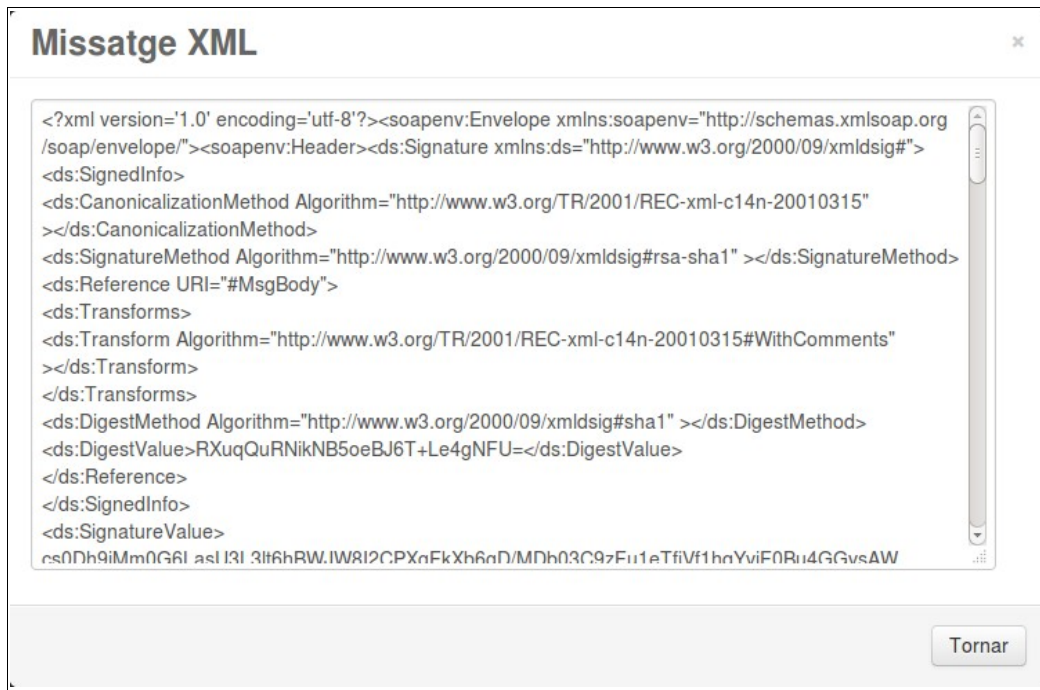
Missatge XML

×

<?xml version='1.0' encoding='utf-8'?><soapenv:Envelope xmlns:soapenv="http://schemas.xmlsoap.org/soap/envelope/"><soapenv:Header><ds:Signature xmlns:ds="http://www.w3.org/2000/09/xmldsig#">
<ds:SignedInfo>
<ds:CanonicalizationMethod Algorithm="http://www.w3.org/TR/2001/REC-xml-c14n-20010315" ></ds:CanonicalizationMethod>
<ds:SignatureMethod Algorithm="http://www.w3.org/2000/09/xmldsig#rsa-sha1" ></ds:SignatureMethod>
<ds:Reference URI="#MsgBody">
<ds:Transforms>
<ds:Transform Algorithm="http://www.w3.org/TR/2001/REC-xml-c14n-20010315#WithComments" ></ds:Transform>
</ds:Transforms>
<ds:DigestMethod Algorithm="http://www.w3.org/2000/09/xmldsig#sha1" ></ds:DigestMethod>
<ds:DigestValue>RXuqQuRNikNB5oeBJ6T+Le4gNFU=</ds:DigestValue>
</ds:Reference>
</ds:SignedInfo>
<ds:SignatureValue>
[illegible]

Tornar